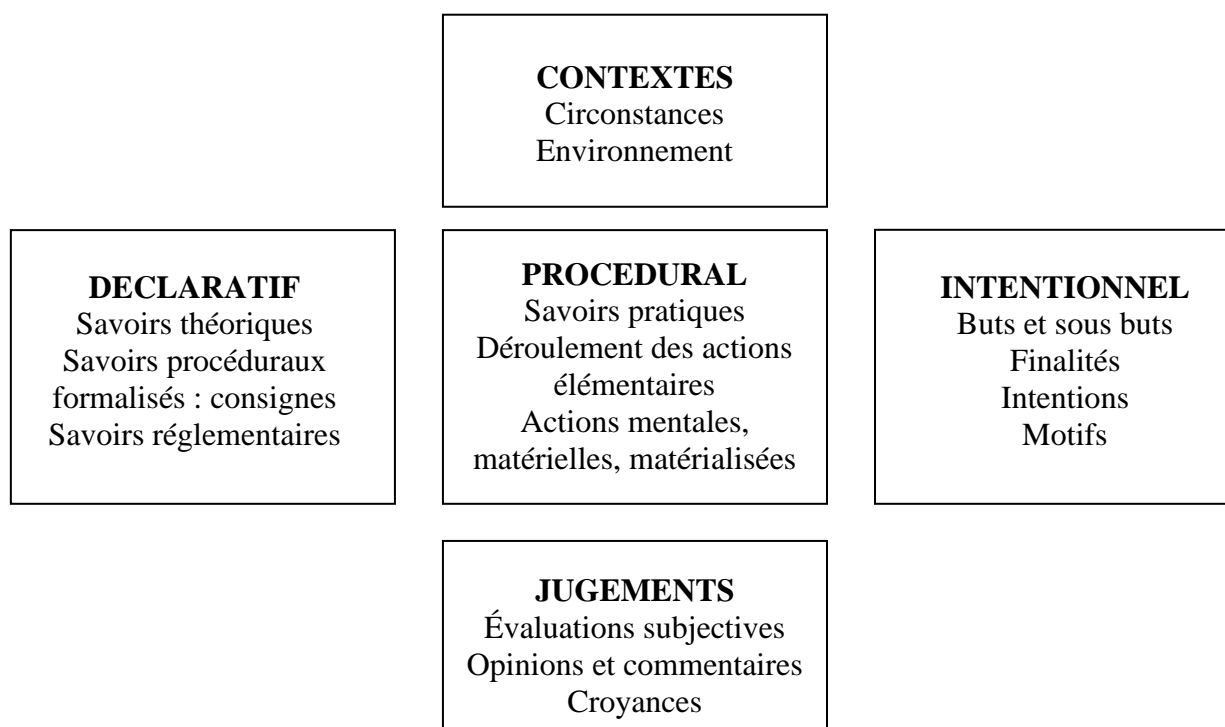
**CONTEXTES**
Circonstances
Environnement

**DECLARATIF**
Savoirs théoriques
Savoirs procéduraux formalisés : consignes
Savoirs réglementaires

**PROCEDURAL**
Savoirs pratiques
Déroulement des actions élémentaires
Actions mentales, matérielles, matérialisées

**INTENTIONNEL**
Buts et sous buts
Finalités
Intentions
Motifs

**JUGEMENTS**
Évaluations subjectives
Opinions et commentaires
Croyances